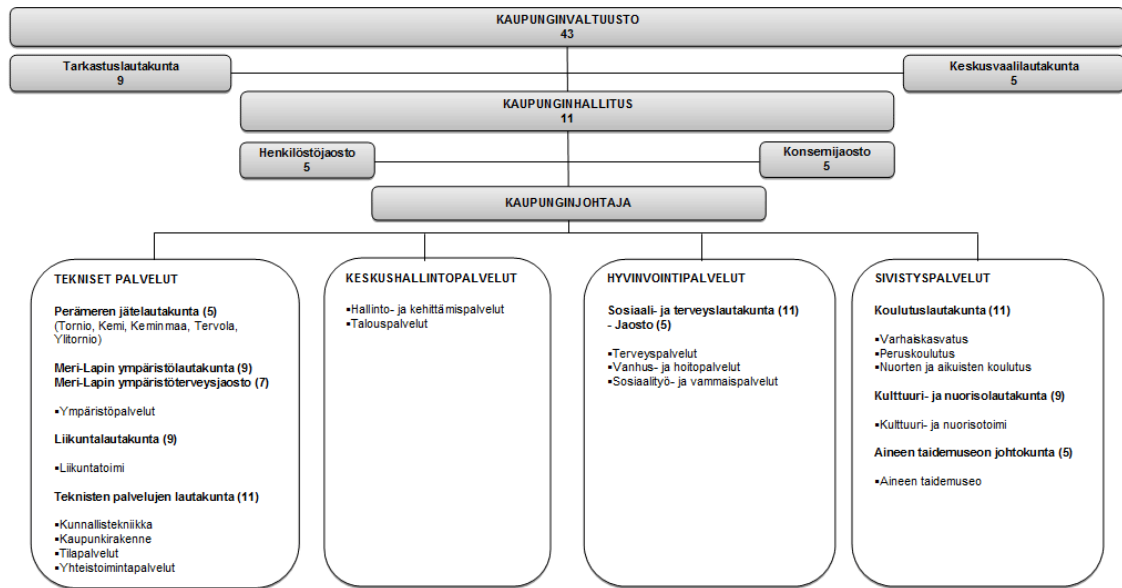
KAUPUNGINVALTUUSTO
43

Tarkastuslautakunta
9

Keskusvaalilautakunta
5

KAUPUNGINHALLITUS
11

Henkilöstöjaosto
5

Konsernijaosto
5

KAUPUNGINJOHTAJA

TEKNISET PALVELUT

Perämeren jätelautakunta (5)
(Tornio, Kemi, Keminmaa, Tervola, Ylitornio)

Meri-Lapin ympäristölautakunta (9)
Meri-Lapin ympäristöterveysjaosto (7)

▪Ympäristöpalvelut

Liikuntalautakunta (9)

▪Liikuntatoimi

Teknisten palvelujen lautakunta (11)

▪Kunnallistekniikka
▪Kaupunkirakenne
▪Tilapalvelut
▪Yhteistoimintapalvelut

KESKUSHALLINTOPALVELUT

▪Hallinto- ja kehittämispalvelut
▪Talouspalvelut

HYVINVOINTIPALVELUT

Sosiaali- ja terveyslautakunta (11)
- Jaosto (5)

▪Terveyspalvelut
▪Vanhus- ja hoitopalvelut
▪Sosiaalityö- ja vammaispalvelut

SIVISTYSPALVELUT

Koulutuslautakunta (11)

▪Varhaiskasvatus
▪Peruskoulutus
▪Nuorten ja aikuisten koulutus

Kulttuuri- ja nuorisolautakunta (9)

▪Kulttuuri- ja nuorisotoimi

Aineen taidemuseon johtokunta (5)

▪Aineen taidemuseo